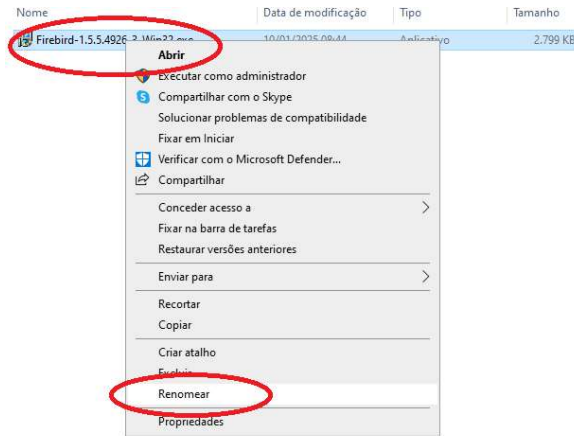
Nome
Data de modificação
Tipo
Tamanho
Firebird-1.5.5.4926-3-Win32.exe
10/01/2025 08:44
Aplicativo
2.799 KB

Abrir
Executar como administrador
Compartilhar com o Skype
Solucionar problemas de compatibilidade
Fixar em Iniciar
Verificar com o Microsoft Defender...
Compartilhar
Conceder acesso a
Fixar na barra de tarefas
Restaurar versões anteriores
Enviar para
Recortar
Copiar
Criar atalho
Excluir
Renomear
Propriedades